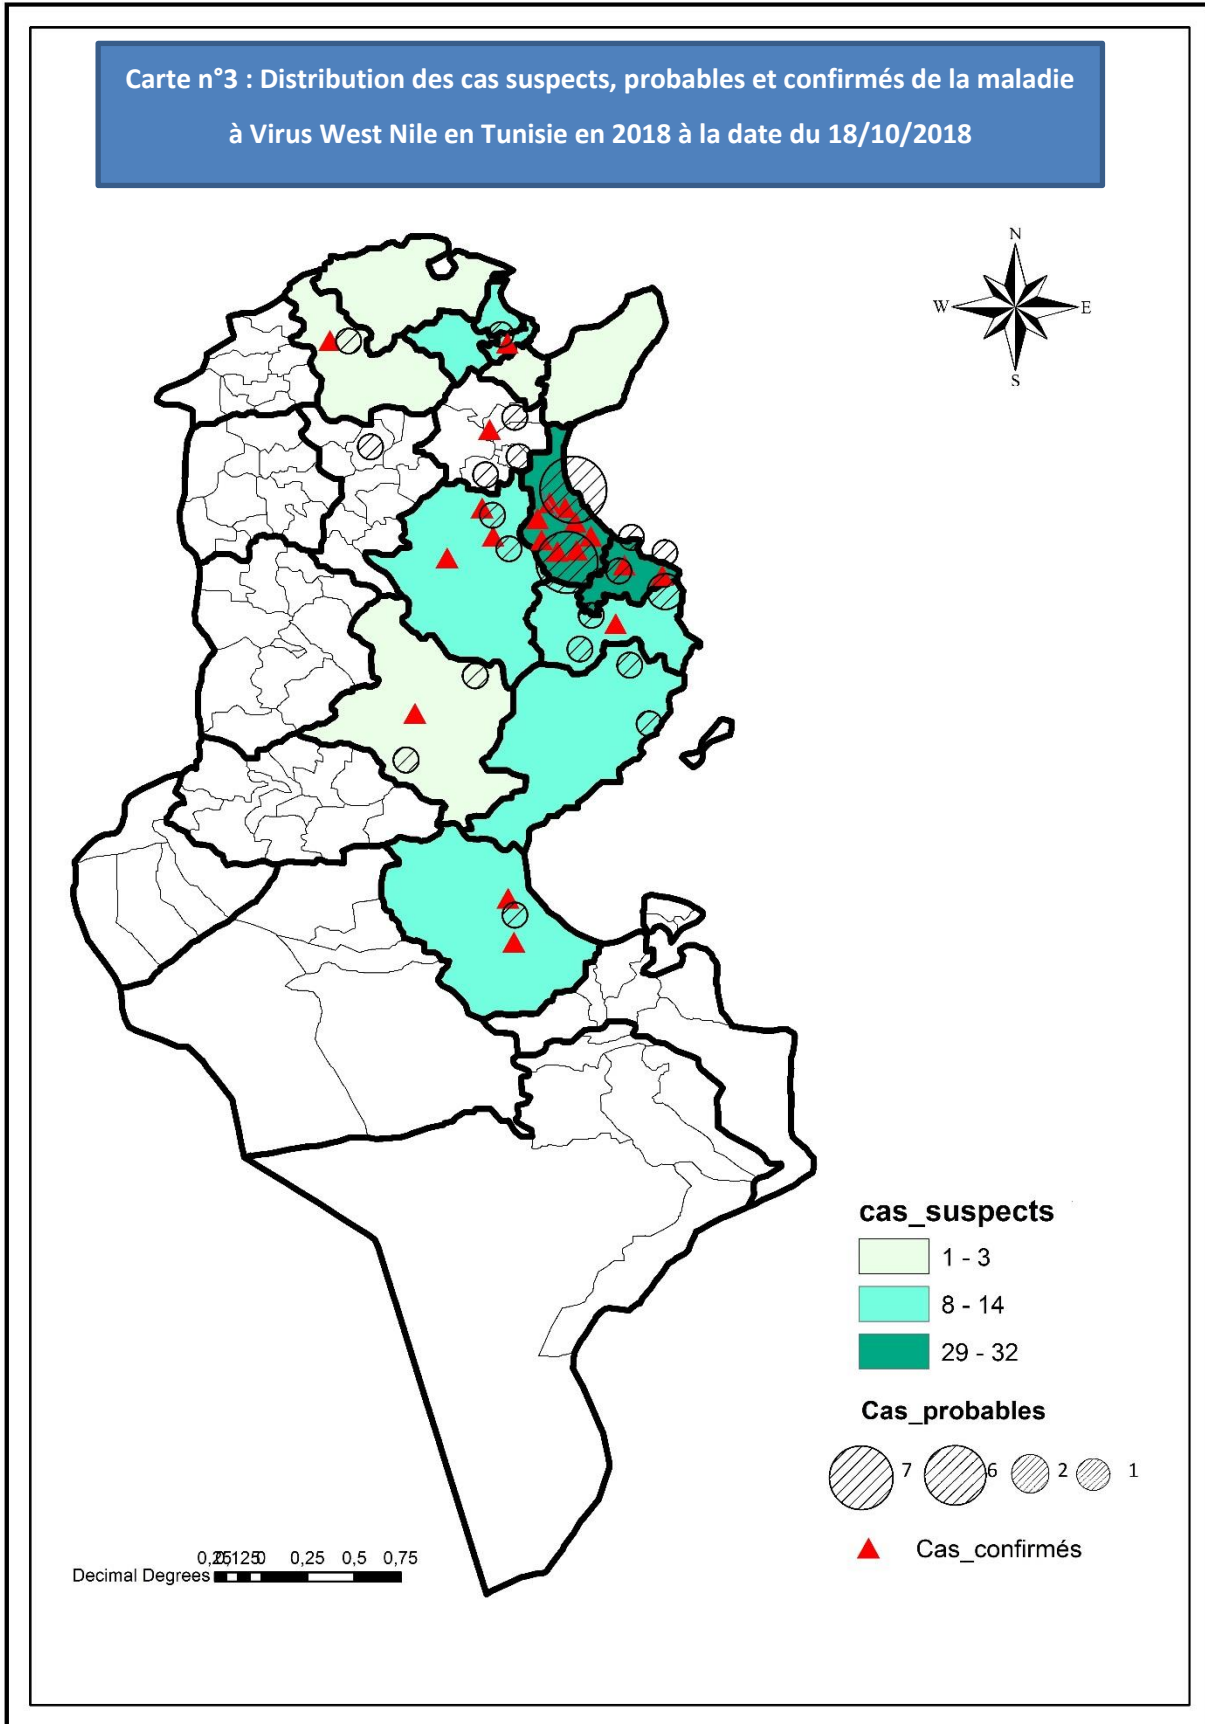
Carte n°3 : Distribution des cas suspects, probables et confirmés de la maladie à Virus West Nile en Tunisie en 2018 à la date du 18/10/2018

N
W
E
S

cas_suspects
1 - 3
8 - 14
29 - 32

Cas_probables
7
6
2
1

Cas_confirmés

0,25125 0 0,25 0,5 0,75
Decimal Degrees